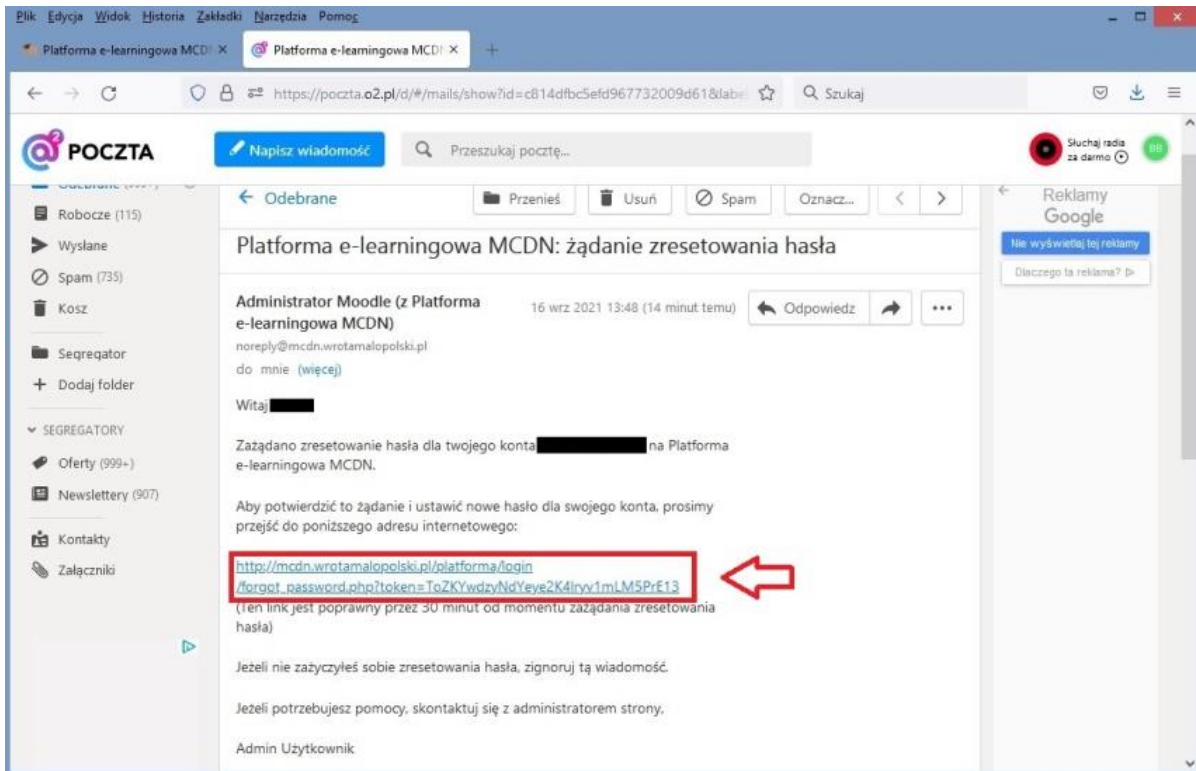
Plik Edycja Widok Historia Zakładki Narzędzia Pomoc

Platforma e-learningowa MCD ×
Platforma e-learningowa MCD ×
+

https://poczta.o2.pl/d/#/mails/show?id=c814dfbc5efd967732009d61&label
Szukaj

POCZTA
Napisz wiadomość
Przeszukaj pocztę...
Słuchaj radia za darmo
BB

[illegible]
Robocze (115)
Wysłane
Spam (735)
Kosz
Segregator
+ Dodaj folder
SEGREGATORY
Oferty (999+)
Newslettery (907)
Kontakty
Załączniki

← Odebrane
Przenieś
Usuń
Spam
Oznacz...

Platforma e-learningowa MCDN: żądanie zresetowania hasła

Administrator Moodle (z Platforma e-learningowa MCDN)
noreply@mcdn.wrotamalopolski.pl
do mnie (więcej)
16 wrz 2021 13:48 (14 minut temu)
Odpowiedz

Witaj

Zażądano zresetowanie hasła dla twojego konta na Platforma e-learningowa MCDN.

Aby potwierdzić to żądanie i ustawić nowe hasło dla swojego konta, prosimy przejść do poniższego adresu internetowego:

http://mcdn.wrotamalopolski.pl/platforma/login/forgot_password.php?token=ToZKYwdzyNdYeye2K4lryv1mLM5PrE13
(Ten link jest poprawny przez 30 minut od momentu zażądania zresetowania hasła)

Jeżeli nie zażyczyłeś sobie zresetowania hasła, zignoruj tą wiadomość.

Jeżeli potrzebujesz pomocy, skontaktuj się z administratorem strony,

Admin Użytkownik

Reklamy Google
Nie wyświetlaj tej reklamy
Dlaczego ta reklama?